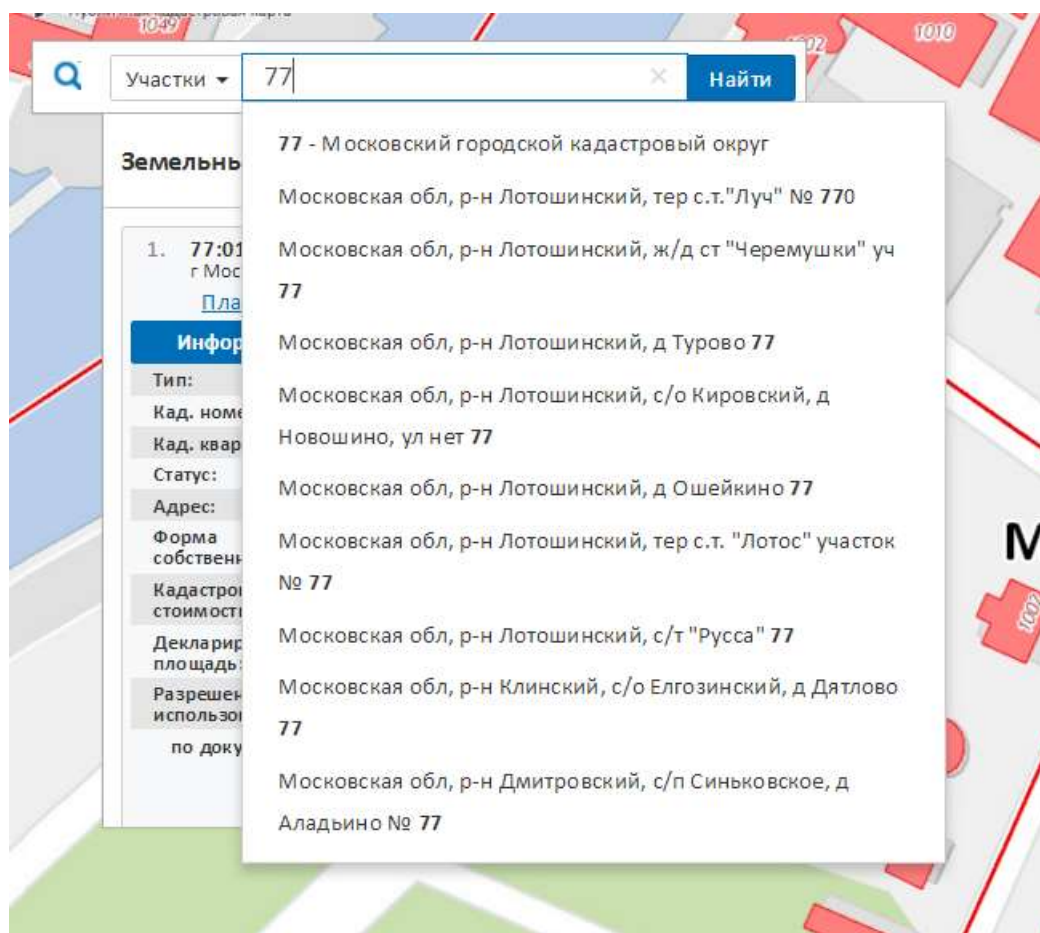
1049

1002

1010

Участки ▾

77

×

Найти

Земельн

1. 77:01
г Мос
Пла

Инфор

Тип:

Кад. номе

Кад. квар

Статус:

Адрес:

Форма собствен

Кадастро стоимост

Деклари площадь:

Разрешен использо

по доку

77 - Московский городской кадастровый округ

Московская обл, р-н Лотошинский, тер с.т."Луч" № 770

Московская обл, р-н Лотошинский, ж/д ст "Черемушки" уч 77

Московская обл, р-н Лотошинский, д Турово 77

Московская обл, р-н Лотошинский, с/о Кировский, д Новошино, ул нет 77

Московская обл, р-н Лотошинский, д Ошейкино 77

Московская обл, р-н Лотошинский, тер с.т. "Лотос" участок № 77

Московская обл, р-н Лотошинский, с/т "Русса" 77

Московская обл, р-н Клинский, с/о Елгозинский, д Дятлово 77

Московская обл, р-н Дмитровский, с/п Синьковское, д Аладьино № 77

М

1007